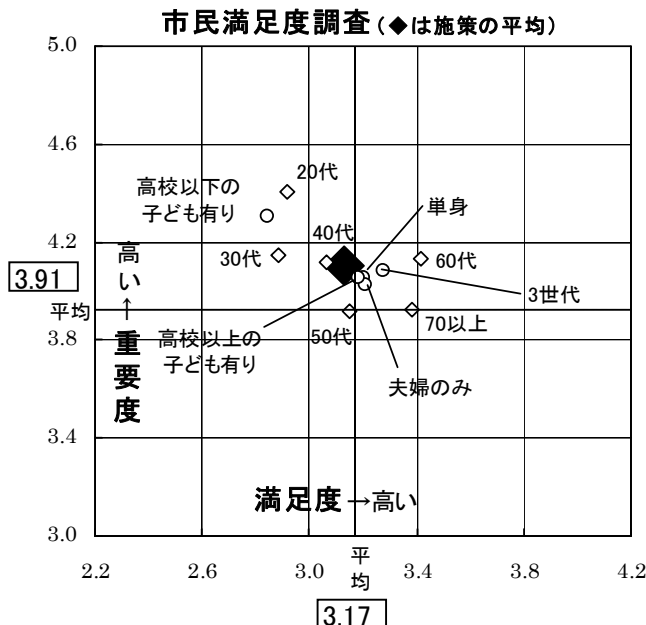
市民満足度調査（◆は施策の平均）

5.0
4.6
4.2
3.91
平均
3.8
3.4
3.0

高い
↑
重要度

高校以下の子ども有り
20代
30代
40代
単身
60代
3世代
高校以上の子ども有り
50代
70以上
夫婦のみ

満足度→高い

2.2
2.6
3.0
平均
3.4
3.8
4.2
3.17